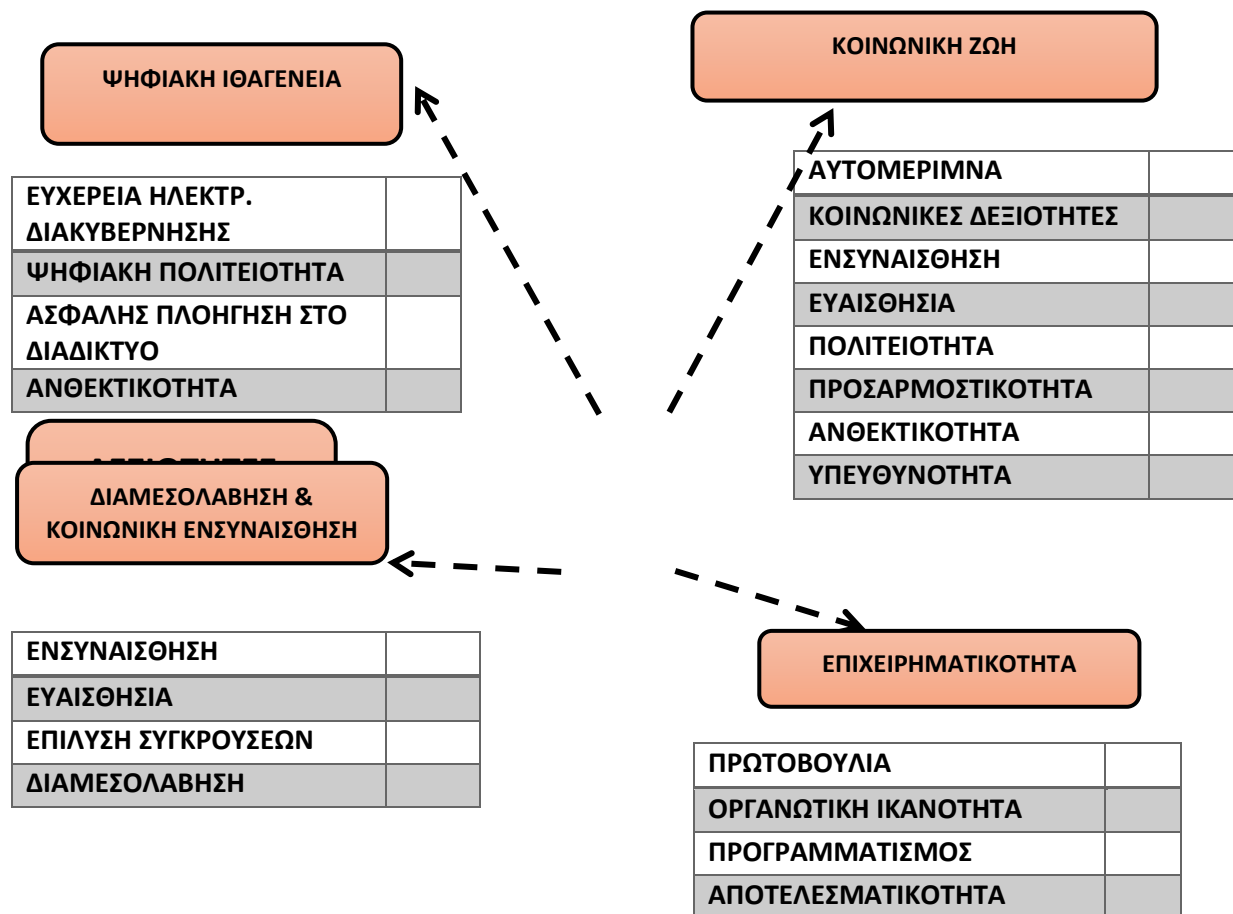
ΨΗΦΙΑΚΗ ΙΘΑΓΕΝΕΙΑ

| ΕΥΧΕΡΕΙΑ ΗΛΕΚΤΡ. ΔΙΑΚΥΒΕΡΝΗΣΗΣ | |
|---|---|
| ΨΗΦΙΑΚΗ ΠΟΛΙΤΕΙΟΤΗΤΑ | |
| ΑΣΦΑΛΗΣ ΠΛΟΗΓΗΣΗ ΣΤΟ ΔΙΑΔΙΚΤΥΟ | |
| ΑΝΘΕΚΤΙΚΟΤΗΤΑ | |

ΚΟΙΝΩΝΙΚΗ ΖΩΗ

| ΑΥΤΟΜΕΡΙΜΝΑ | |
|---|---|
| ΚΟΙΝΩΝΙΚΕΣ ΔΕΞΙΟΤΗΤΕΣ | |
| ΕΝΣΥΝΑΙΣΘΗΣΗ | |
| ΕΥΑΙΣΘΗΣΙΑ | |
| ΠΟΛΙΤΕΙΟΤΗΤΑ | |
| ΠΡΟΣΑΡΜΟΣΤΙΚΟΤΗΤΑ | |
| ΑΝΘΕΚΤΙΚΟΤΗΤΑ | |
| ΥΠΕΥΘΥΝΟΤΗΤΑ | |

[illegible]

ΔΙΑΜΕΣΟΛΑΒΗΣΗ & ΚΟΙΝΩΝΙΚΗ ΕΝΣΥΝΑΙΣΘΗΣΗ

| ΕΝΣΥΝΑΙΣΘΗΣΗ | |
|---|---|
| ΕΥΑΙΣΘΗΣΙΑ | |
| ΕΠΙΛΥΣΗ ΣΥΓΚΡΟΥΣΕΩΝ | |
| ΔΙΑΜΕΣΟΛΑΒΗΣΗ | |

ΕΠΙΧΕΙΡΗΜΑΤΙΚΟΤΗΤΑ

| ΠΡΩΤΟΒΟΥΛΙΑ | |
|---|---|
| ΟΡΓΑΝΩΤΙΚΗ ΙΚΑΝΟΤΗΤΑ | |
| ΠΡΟΓΡΑΜΜΑΤΙΣΜΟΣ | |
| ΑΠΟΤΕΛΕΣΜΑΤΙΚΟΤΗΤΑ | |